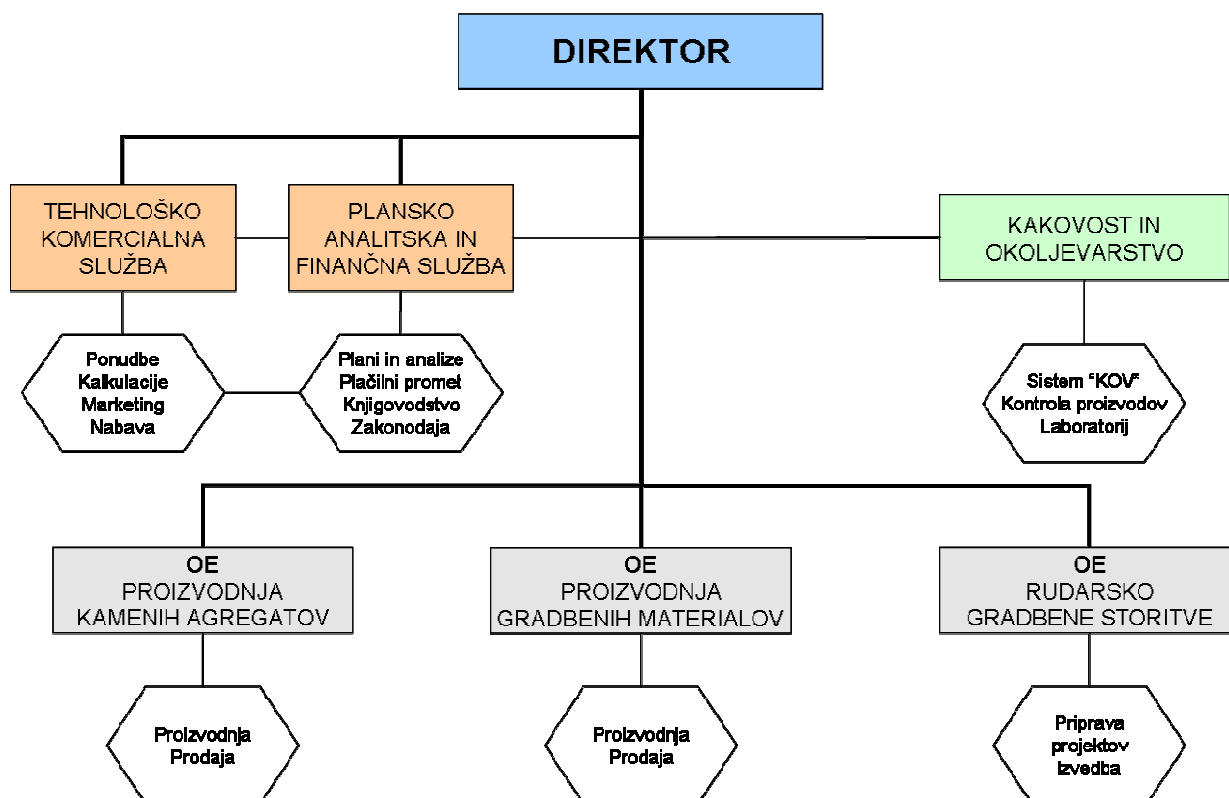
DIREKTOR

TEHNOLOŠKO KOMERCIALNA SLUŽBA

PLANSKO ANALITSKA IN FINANČNA SLUŽBA

KAKOVOST IN OKOLJEVARSTVO

Ponudbe
Kalkulacije
Marketing
Nabava

Plani in analize
Plačilni promet
Knjigovodstvo
Zakonodaja

Sistem "KOV"
Kontrola proizvodov
Laboratorij

OE
PROIZVODNJA KAMENIH AGREGATOV

OE
PROIZVODNJA GRADBENIH MATERIALOV

OE
RUDARSKO GRADBENE STORITVE

Proizvodnja
Prodaja

Proizvodnja
Prodaja

Priprava
projektov
Izvedba